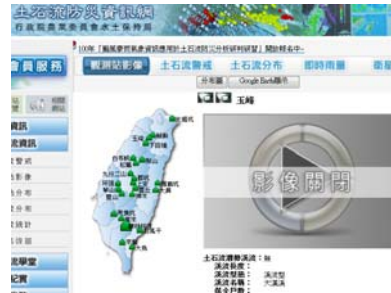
土石流防災資訊網
行政院農業委員會水土保持局

100年「擴展應用氣象資訊應用於土石流防災分析研判研習」開始報名中

會員服務

觀測站影像 土石流警戒 土石流分布 即時雨量 衛星

分布圖 Google Earth顯示

玉峰

影像關閉

資訊
流資訊
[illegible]
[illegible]
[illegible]
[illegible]
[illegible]
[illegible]
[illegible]
學堂
紀實

土石流潛勢溪流：無
溪流長度：
溪流類型：溪流型
溪流名稱：大溪溪
保全戶數：